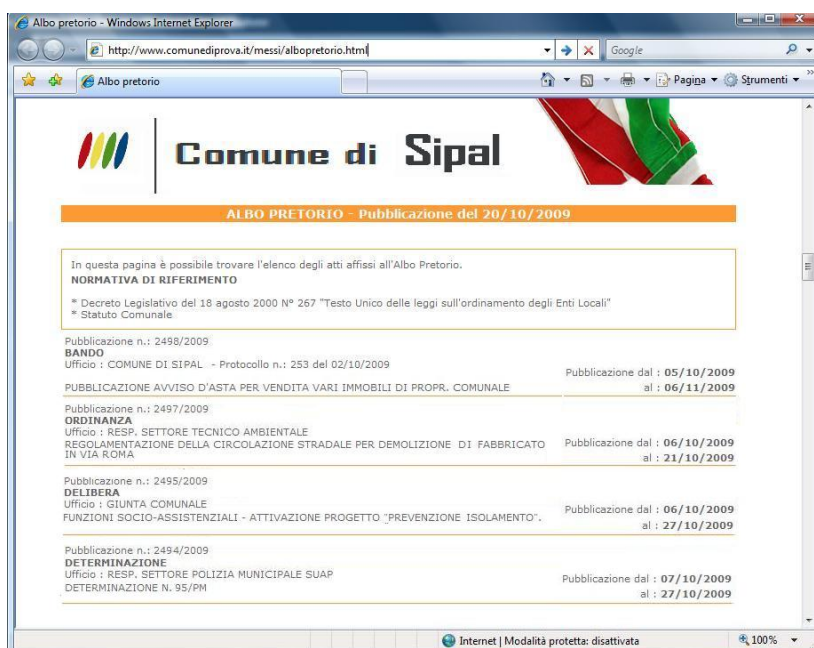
Albo pretorio - Windows Internet Explorer

http://www.comunediprova.it/messi/albopretorio.html

Google

Albo pretorio

Pagina ▾ Strumenti ▾

Comune di Sipal

ALBO PRETORIO - Pubblicazione del 20/10/2009

In questa pagina è possibile trovare l'elenco degli atti affissi all'Albo Pretorio.
NORMATIVA DI RIFERIMENTO

* Decreto Legislativo del 18 agosto 2000 N° 267 "Testo Unico delle leggi sull'ordinamento degli Enti Locali"
* Statuto Comunale

Pubblicazione n.: 2498/2009
BANDO
Ufficio : COMUNE DI SIPAL - Protocollo n.: 253 del 02/10/2009
PUBBLICAZIONE AVVISO D'ASTA PER VENDITA VARI IMMOBILI DI PROPR. COMUNALE
Pubblicazione dal : 05/10/2009
al : 06/11/2009

Pubblicazione n.: 2497/2009
ORDINANZA
Ufficio : RESP. SETTORE TECNICO AMBIENTALE
REGOLAMENTAZIONE DELLA CIRCOLAZIONE STRADALE PER DEMOLIZIONE DI FABBRICATO IN VIA ROMA
Pubblicazione dal : 06/10/2009
al : 21/10/2009

Pubblicazione n.: 2495/2009
DELIBERA
Ufficio : GIUNTA COMUNALE
FUNZIONI SOCIO-ASSISTENZIALI - ATTIVAZIONE PROGETTO "PREVENZIONE ISOLAMENTO".
Pubblicazione dal : 06/10/2009
al : 27/10/2009

Pubblicazione n.: 2494/2009
DETERMINAZIONE
Ufficio : RESP. SETTORE POLIZIA MUNICIPALE SUAP
DETERMINAZIONE N. 95/PM
Pubblicazione dal : 07/10/2009
al : 27/10/2009

Internet | Modalità protetta: disattivata
100%